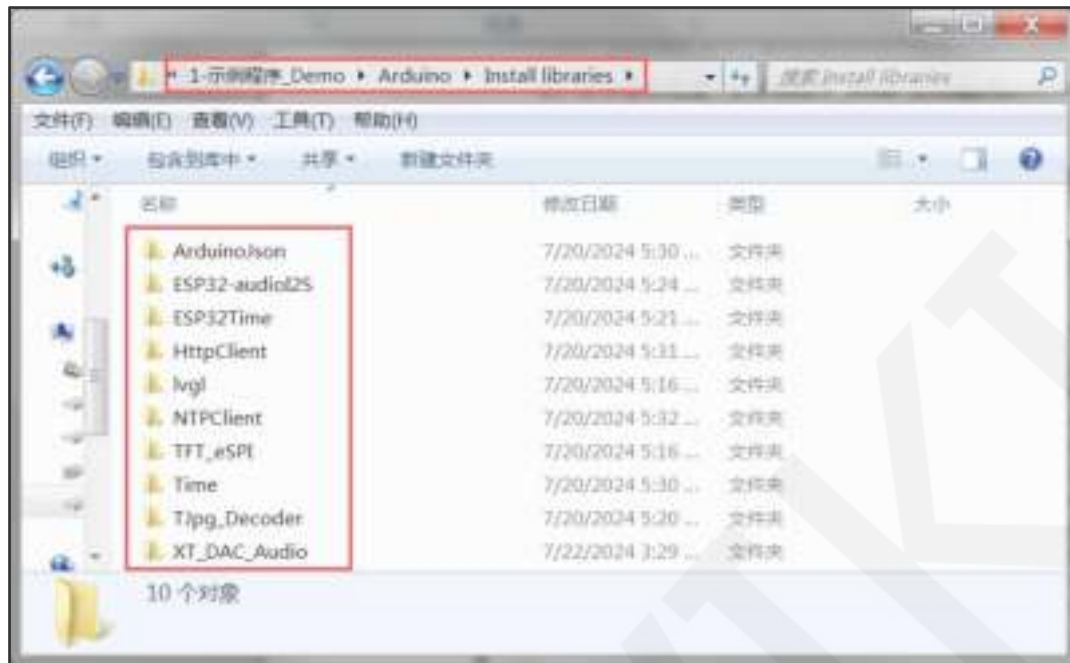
« 1-示例程序_Demo ▸ Arduino ▸ Install libraries ▸

搜索 Install libraries

文件(F) 编辑(E) 查看(V) 工具(T) 帮助(H)

组织 ▾ 包含到库中 ▾ 共享 ▾ 新建文件夹

| 名称 | 修改日期 | 类型 | 大小 |
|---|---|---|---|
| ArduinoJson | 7/20/2024 5:30 ... | 文件夹 | |
| ESP32-audioI2S | 7/20/2024 5:24 ... | 文件夹 | |
| ESP32Time | 7/20/2024 5:21 ... | 文件夹 | |
| HttpClient | 7/20/2024 5:31 ... | 文件夹 | |
| lvgl | 7/20/2024 5:16 ... | 文件夹 | |
| NTPClient | 7/20/2024 5:32 ... | 文件夹 | |
| TFT_eSPI | 7/20/2024 5:16 ... | 文件夹 | |
| Time | 7/20/2024 5:30 ... | 文件夹 | |
| TJpg_Decoder | 7/20/2024 5:20 ... | 文件夹 | |
| XT_DAC_Audio | 7/22/2024 3:29 ... | 文件夹 | |

10 个对象